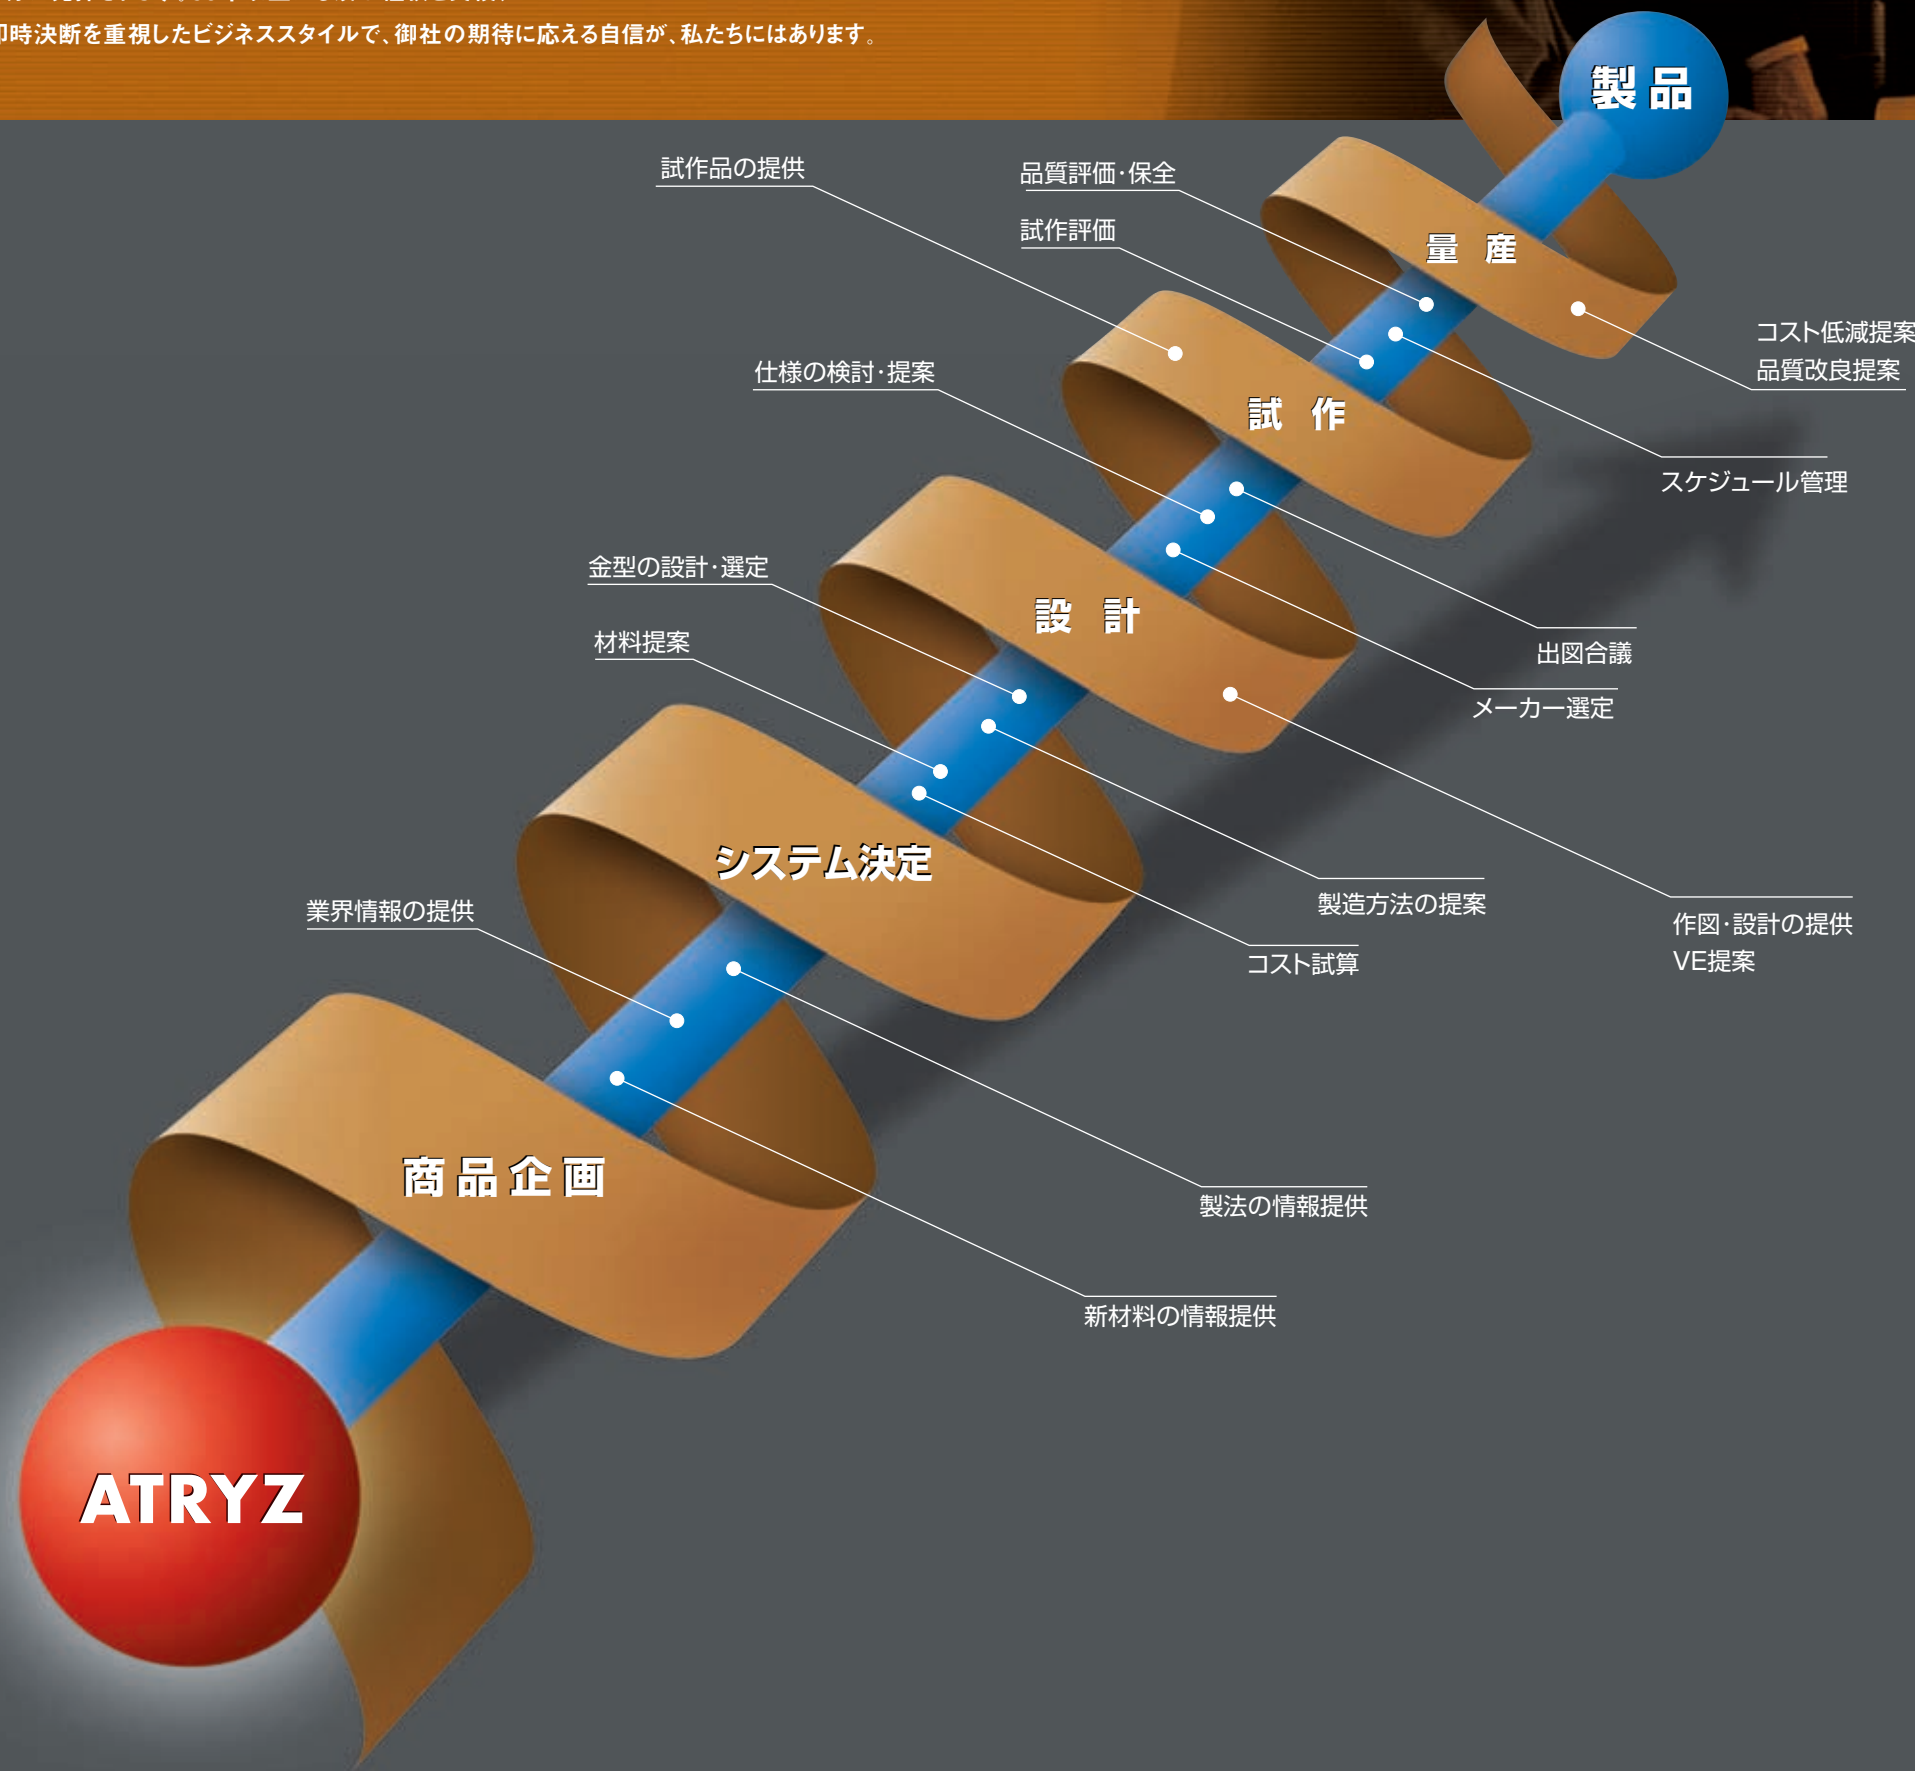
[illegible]
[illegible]時決断を重視したビジネススタイルで、御社の期待に応える自信が、私たちにはあります。

製品

試作品の提供

品質評価・保全

試作評価

量 産

コスト低減提案
品質改良提案

試 作

仕様の検討・提案

スケジュール管理

設 計

金型の設計・選定

出図合議

材料提案

メーカー選定

システム決定

製造方法の提案

作図・設計の提供
VE提案

業界情報の提供

コスト試算

商品企画

製法の情報提供

新材料の情報提供

ATRYZ